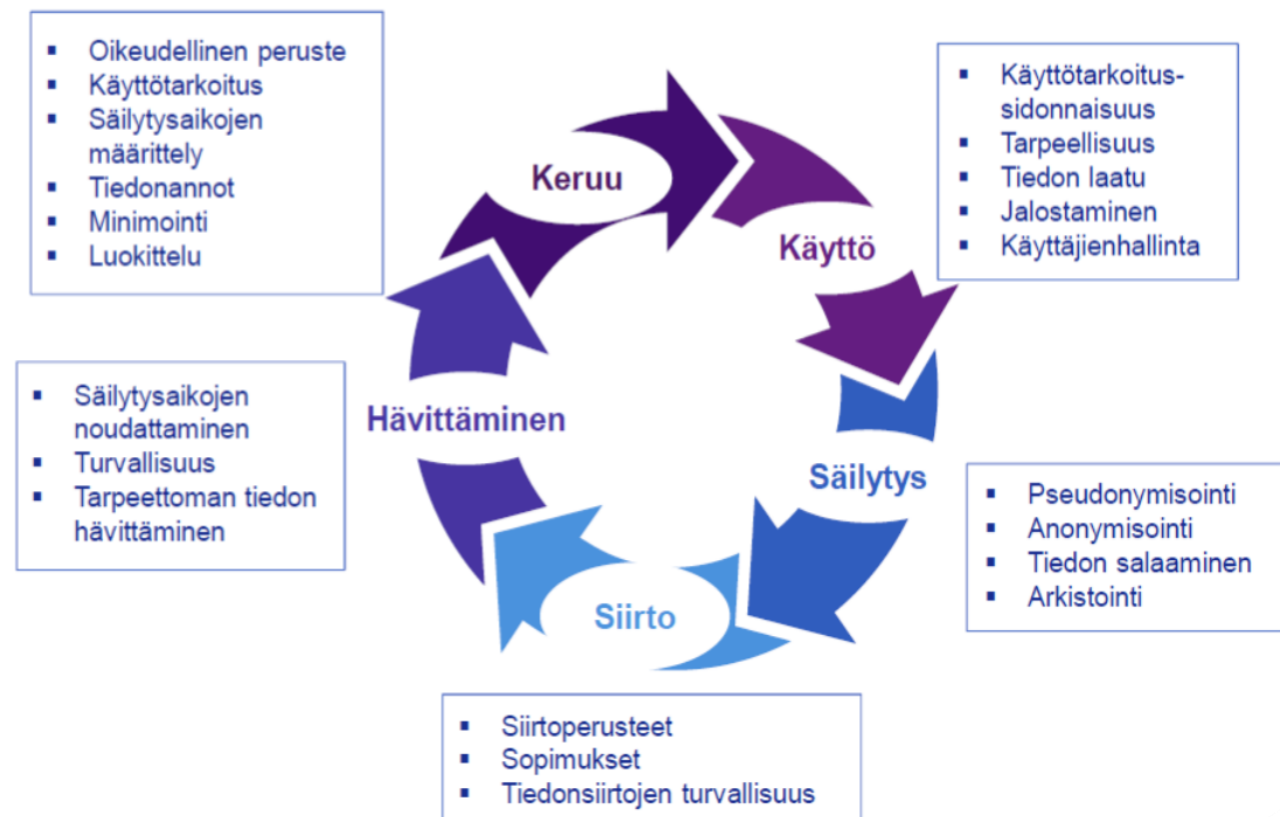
- Oikeudellinen peruste
- Käyttötarkoitus
- Säilytysaikojen määrittely
- Tiedonannot
- Minimointi
- Luokittelu

Keruu

- Käyttötarkoitussidonnaisuus
- Tarpeellisuus
- Tiedon laatu
- Jalostaminen
- Käyttäjienhallinta

Käyttö

- Säilytysaikojen noudattaminen
- Turvallisuus
- Tarpeettoman tiedon hävittäminen

Hävittäminen

Säilytys

- Pseudonymisointi
- Anonymisointi
- Tiedon salaaminen
- Arkistointi

Siirto

- Siirtoperusteet
- Sopimukset
- Tiedonsiirtojen turvallisuus